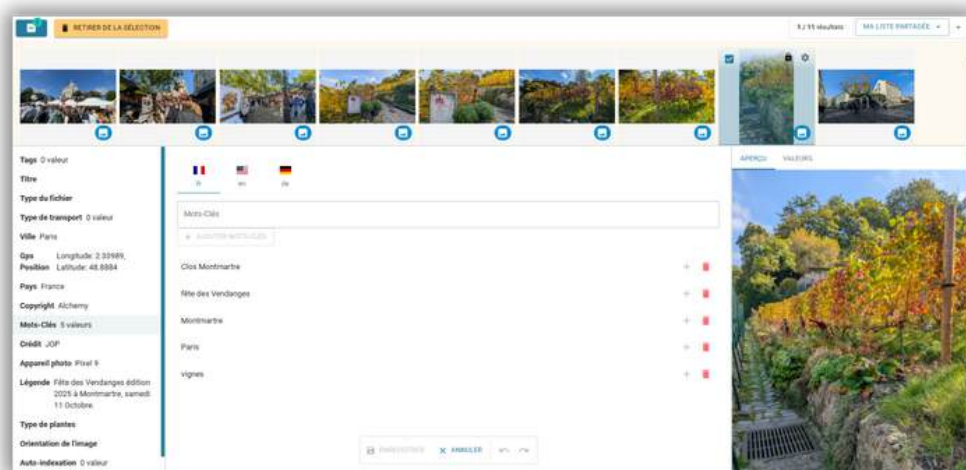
RETIRER DE LA SÉLECTION

9 / 11 résultats MA LISTE PARTAGÉE

Tags 0 valeur

Titre

Type du fichier

Type de transport 0 valeur

Ville Paris

Gps Position Longitude: 2.33989, Latitude: 48.8884

Pays France

Copyright Alchemy

Mots-Clés 5 valeurs

Crédit JOP

Appareil photo Pixel 9

Légende Fête des Vendanges édition 2025 à Montmartre, samedi 11 Octobre.

Type de plantes

Orientation de l'image

Auto-indexation 0 valeur

fr en de

Mots-Clés

+ AJOUTER MOTS-CLÉS

Clos Montmartre

fête des Vendanges

Montmartre

Paris

vignes

ENREGISTRER X ANNULER

APERÇU VALEURS